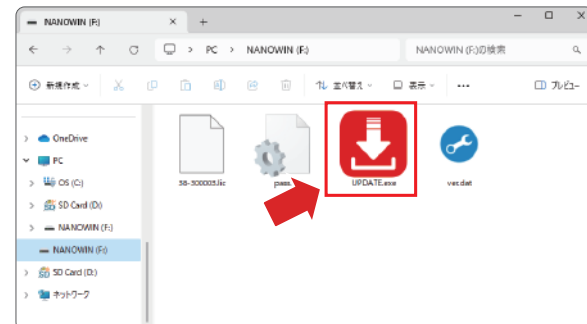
NANOWIN (F:)
+
PC > NANOWIN (F:)
NANOWIN (F:)の検索
新規作成
並べ替え
表示
...
プレビュー
OneDrive
PC
OS (C:)
SD Card (D:)
NANOWIN (F:)
NANOWIN (F:)
SD Card (D:)
ネットワーク
58-300005.lic
pass
UPDATE.exe
ver.dat